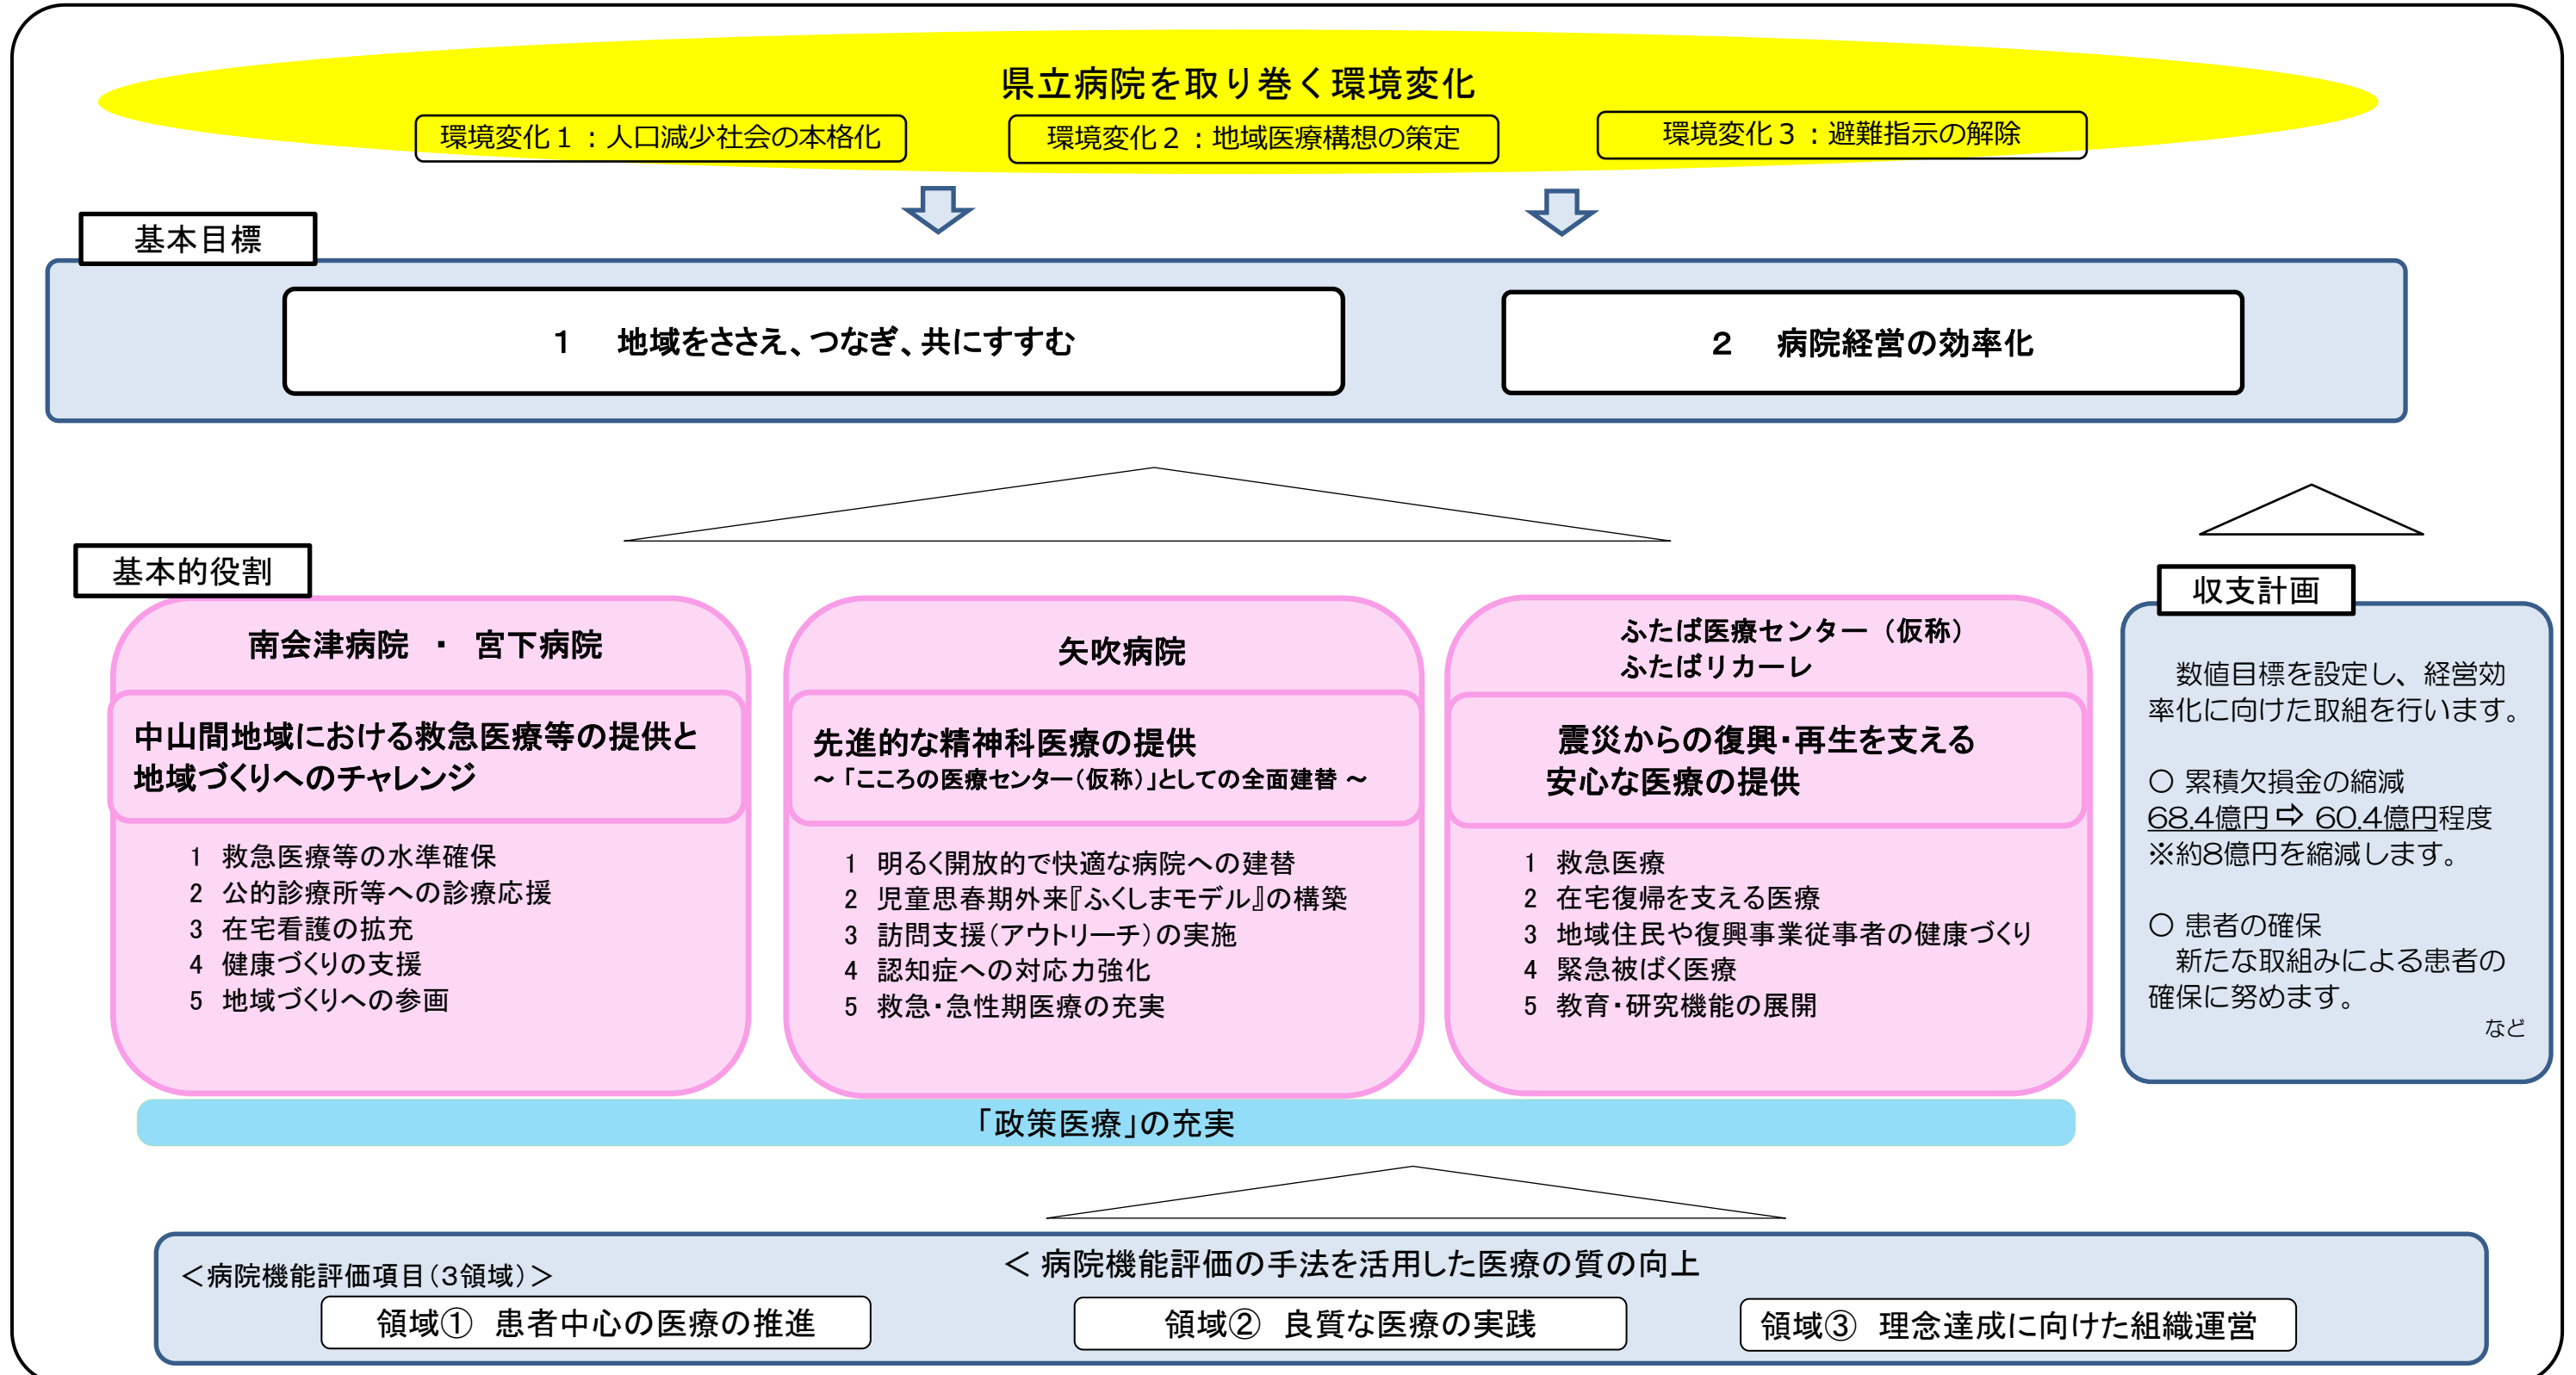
県立病院を取り巻く環境変化

環境変化１：人口減少社会の本格化

環境変化２：地域医療構想の策定

環境変化３：避難指示の解除

基本目標

１　地域をささえ、つなぎ、共にすすむ

２　病院経営の効率化

基本的役割

南会津病院 ・ 宮下病院

中山間地域における救急医療等の提供と地域づくりへのチャレンジ

1 救急医療等の水準確保
2 公的診療所等への診療応援
3 在宅看護の拡充
4 健康づくりの支援
5 地域づくりへの参画

矢吹病院

先進的な精神科医療の提供
～「こころの医療センター（仮称）」としての全面建替 ～

1 明るく開放的で快適な病院への建替
2 児童思春期外来『ふくしまモデル』の構築
3 訪問支援（アウトリーチ）の実施
4 認知症への対応力強化
5 救急・急性期医療の充実

ふたば医療センター（仮称）
ふたばリカーレ

震災からの復興・再生を支える安心な医療の提供

1 救急医療
2 在宅復帰を支える医療
3 地域住民や復興事業従事者の健康づくり
4 緊急被ばく医療
5 教育・研究機能の展開

収支計画

数値目標を設定し、経営効率化に向けた取組を行います。

○ 累積欠損金の縮減
68.4億円 ⇨ 60.4億円程度
※約8億円を縮減します。

○ 患者の確保
新たな取組みによる患者の確保に努めます。
など

「政策医療」の充実

＜病院機能評価項目（3領域）＞

＜ 病院機能評価の手法を活用した医療の質の向上

領域①　患者中心の医療の推進

領域②　良質な医療の実践

領域③　理念達成に向けた組織運営